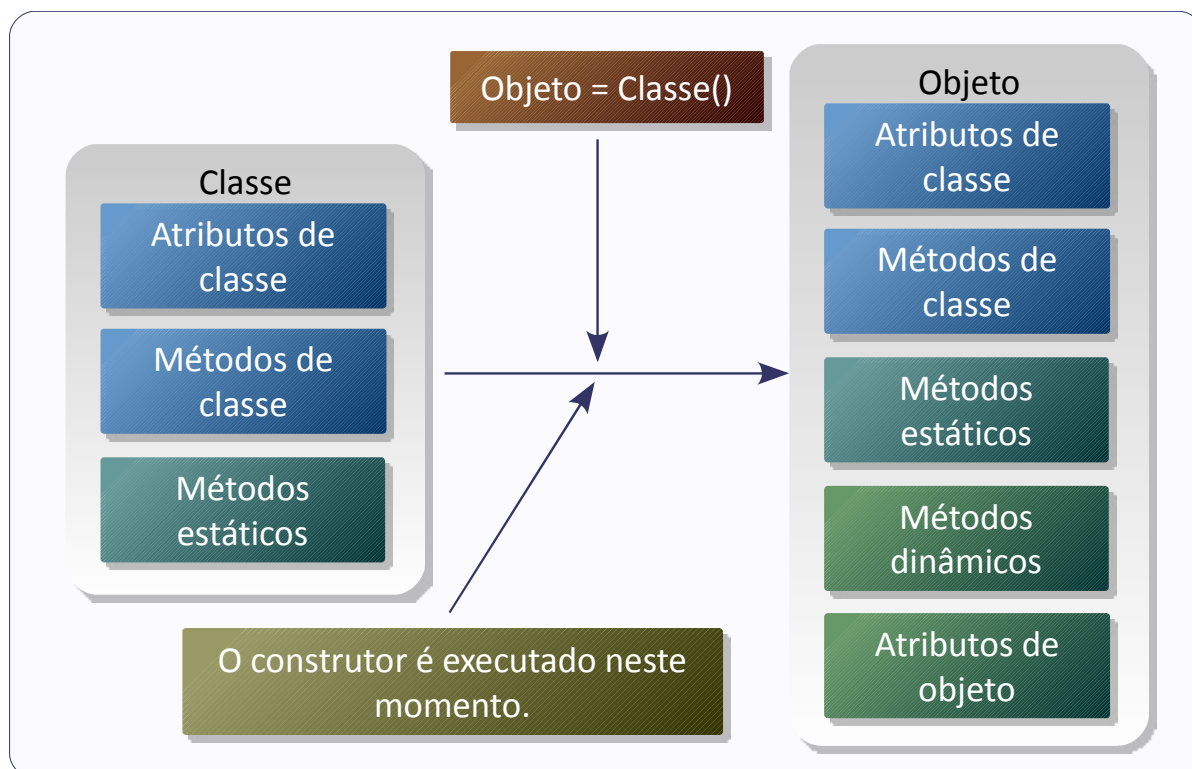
Objeto = Classe()

Classe

Atributos de classe

Métodos de classe

Métodos estáticos

O construtor é executado neste momento.

Objeto

Atributos de classe

Métodos de classe

Métodos estáticos

Métodos dinâmicos

Atributos de objeto